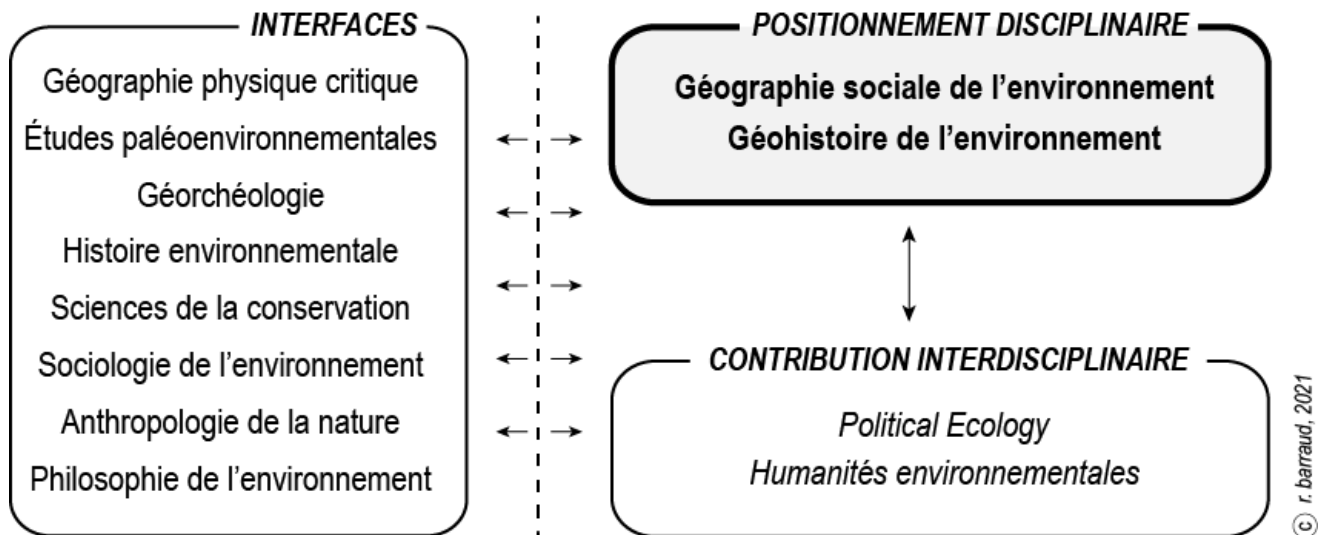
INTERFACES

Géographie physique critique
Études paléoenvironnementales
Géorchéologie
Histoire environnementale
Sciences de la conservation
Sociologie de l'environnement
Anthropologie de la nature
Philosophie de l'environnement

POSITIONNEMENT DISCIPLINAIRE

Géographie sociale de l'environnement
Géohistoire de l'environnement

CONTRIBUTION INTERDISCIPLINAIRE

Political Ecology
Humanités environnementales

© r. barraud, 2021